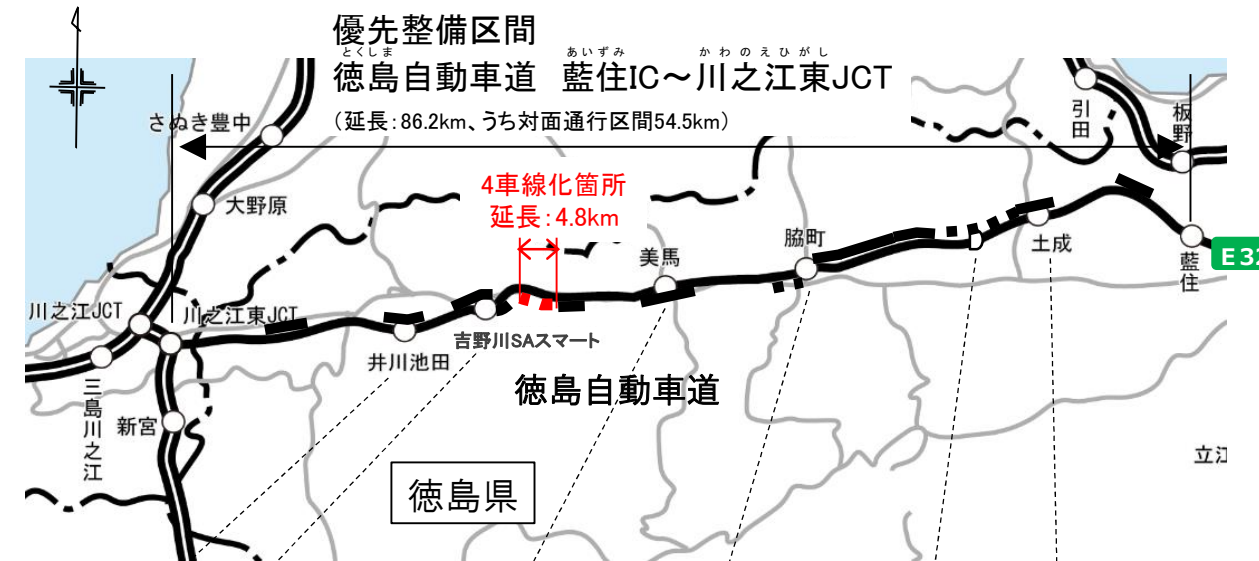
優先整備区間

とくしま　　　　　　　　　あいずみ　　　　かわのえひがし
徳島自動車道　藍住IC～川之江東JCT

（延長：86.2km、うち対面通行区間54.5km）

さぬき豊中

引田

板野

4車線化箇所
延長：4.8km

大野原

美馬

脇町

土成

藍住

E3

川之江JCT

川之江東JCT

井川池田

吉野川SAスマート

徳島自動車道

三島川之江

新宮

徳島県

立江